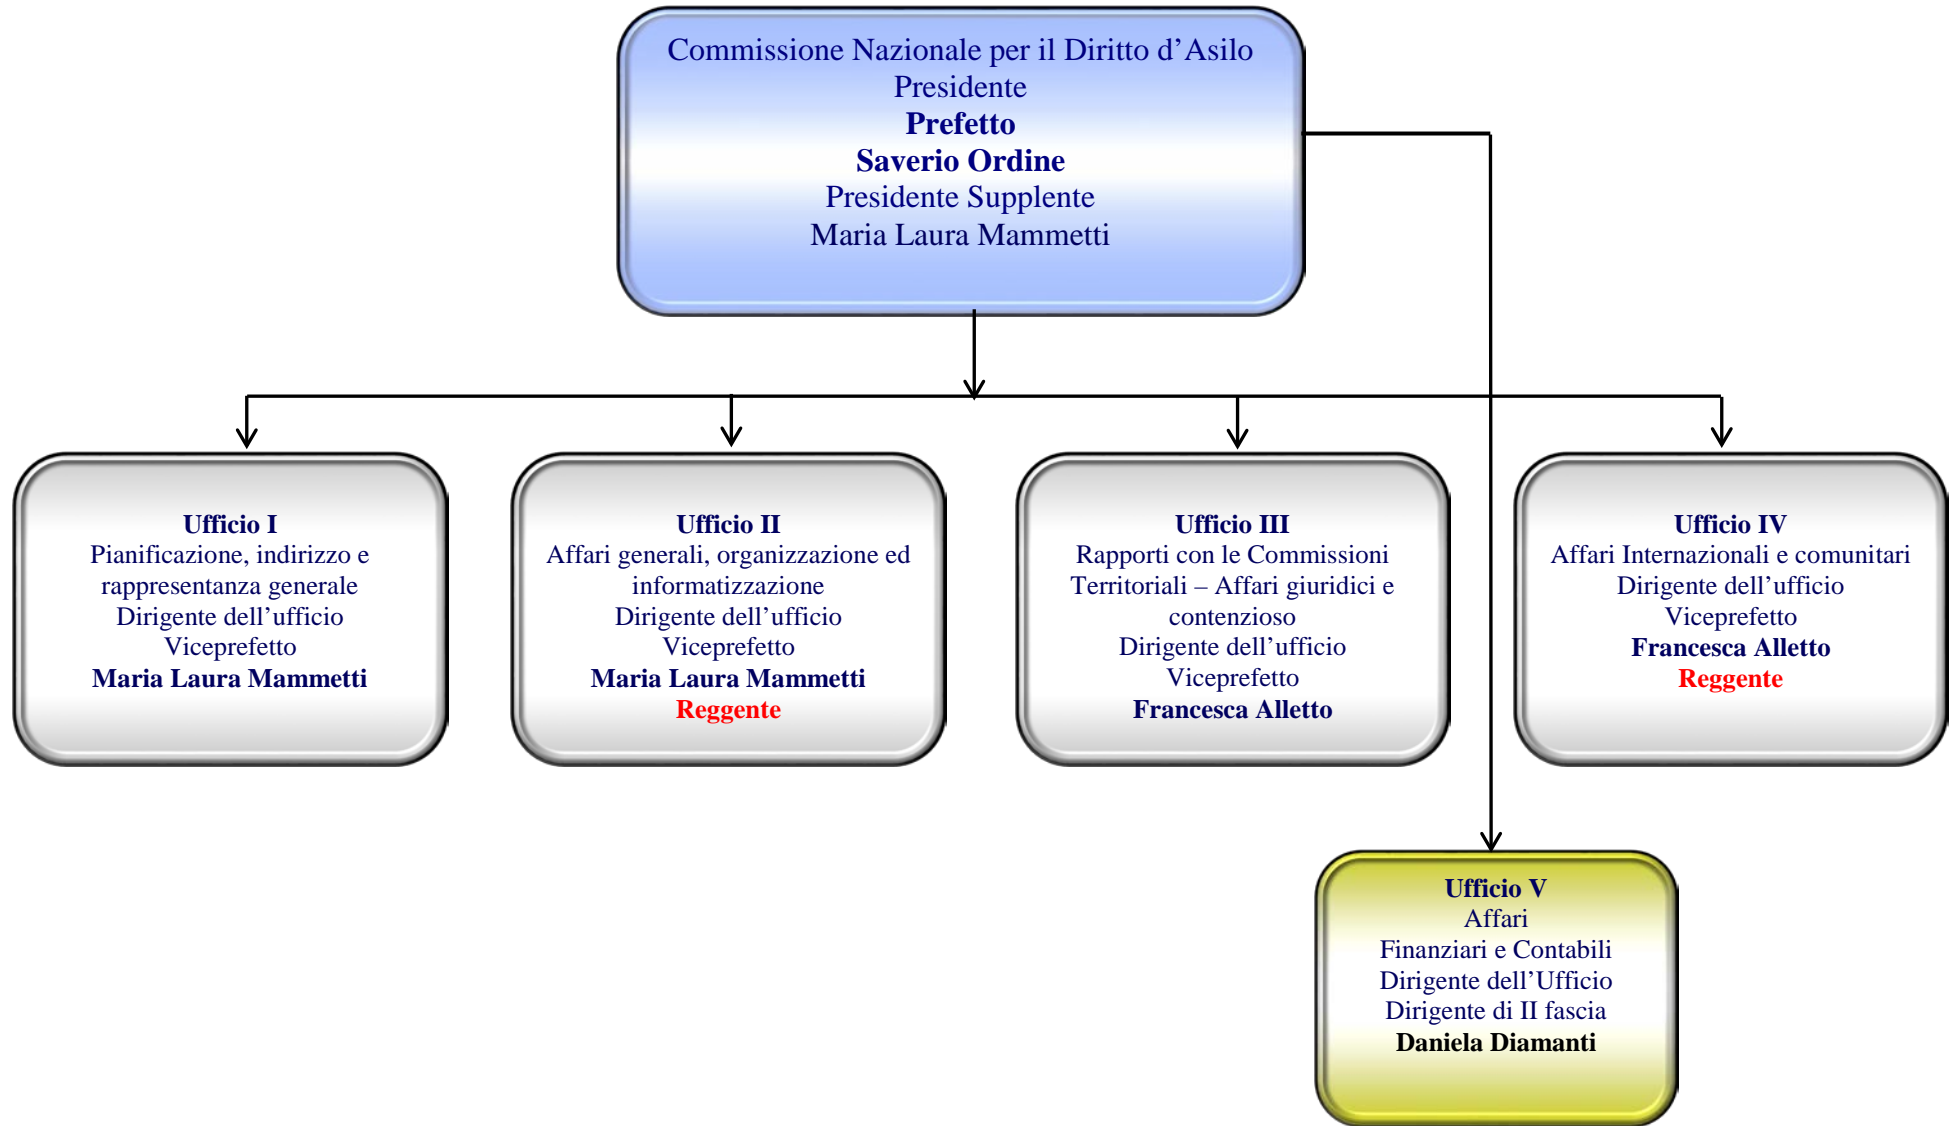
Commissione Nazionale per il Diritto d’Asilo
Presidente
**Prefetto**
**Saverio Ordine**
Presidente Supplente
Maria Laura Mammetti

**Ufficio I**
Pianificazione, indirizzo e rappresentanza generale
Dirigente dell’ufficio
Viceprefetto
**Maria Laura Mammetti**

**Ufficio II**
Affari generali, organizzazione ed informatizzazione
Dirigente dell’ufficio
Viceprefetto
**Maria Laura Mammetti**
**Reggente**

**Ufficio III**
Rapporti con le Commissioni Territoriali – Affari giuridici e contenzioso
Dirigente dell’ufficio
Viceprefetto
**Francesca Alletto**

**Ufficio IV**
Affari Internazionali e comunitari
Dirigente dell’ufficio
Viceprefetto
**Francesca Alletto**
**Reggente**

**Ufficio V**
Affari
Finanziari e Contabili
Dirigente dell’Ufficio
Dirigente di II fascia
**Daniela Diamanti**